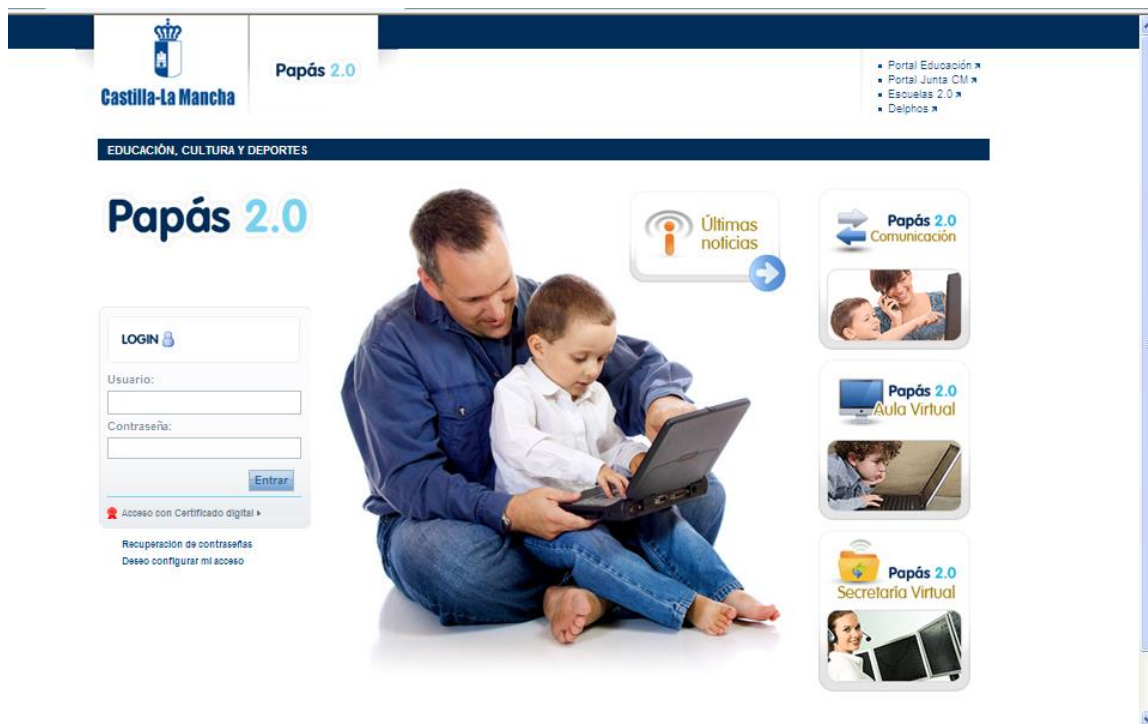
Castilla-La Mancha

Papás 2.0

Portal Educación
Portal Junta CM
Escuelas 2.0
Delphos

EDUCACIÓN, CULTURA Y DEPORTES

Papás 2.0

LOGIN

Usuario:

Contraseña:

Entrar

Acceso con Certificado digital

Recuperación de contraseñas
Deseo configurar mi acceso

Últimas noticias

Papás 2.0 Comunicación

Papás 2.0 Aula Virtual

Papás 2.0 Secretaría Virtual